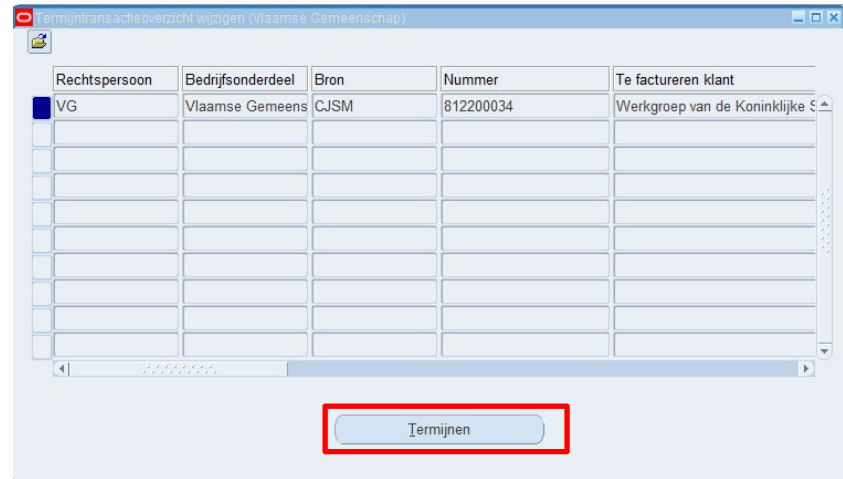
Termijntransactieoverzicht wijzigen (Vlaamse Gemeenschap)

| Rechtspersoon | Bedrijfsonderdeel | Bron | Nummer | Te factureren klant |
|---|---|---|---|---|
| VG | Vlaamse Gemeens | CJSM | 812200034 | Werkgroep van de Koninklijke S |
| | | | | |
| | | | | |
| | | | | |
| | | | | |
| | | | | |
| | | | | |
| | | | | |
| | | | | |
| | | | | |

Termijnen